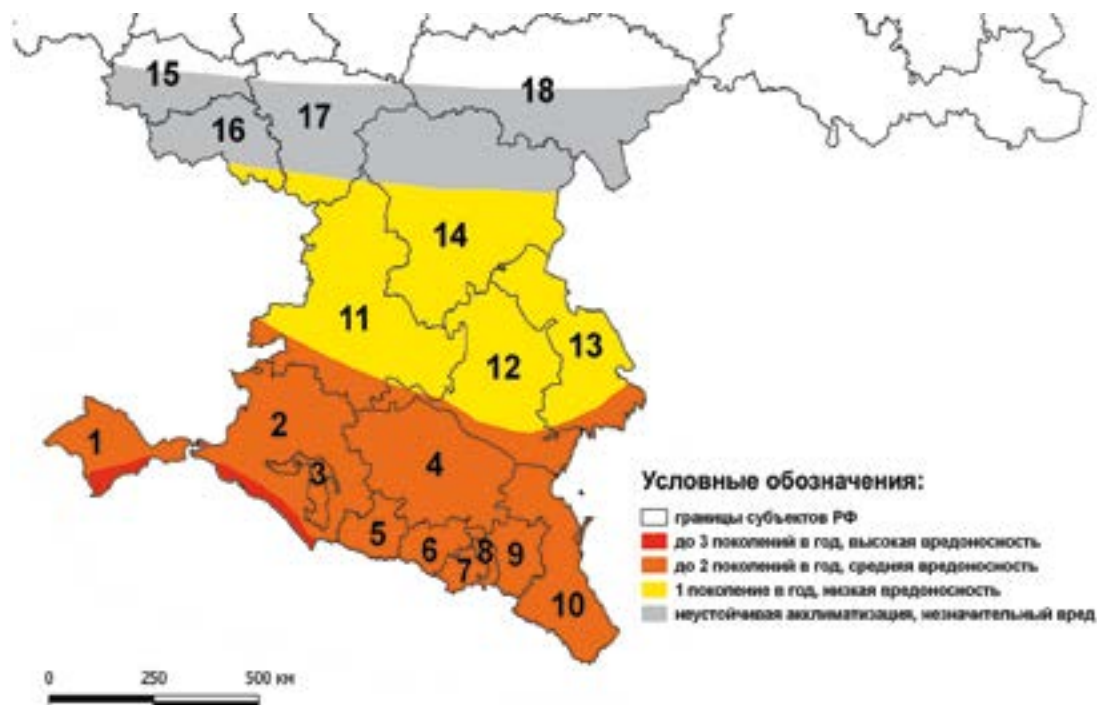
15
18
16
17
14
11
12
13
1
2
3
4
5
6
7
8
9
10

Условные обозначения:
границы субъектов РФ
до 3 поколений в год, высокая вредоносность
до 2 поколений в год, средняя вредоносность
1 поколение в год, низкая вредоносность
неустойчивая акклиматизация, незначительный вред

0 250 500 км